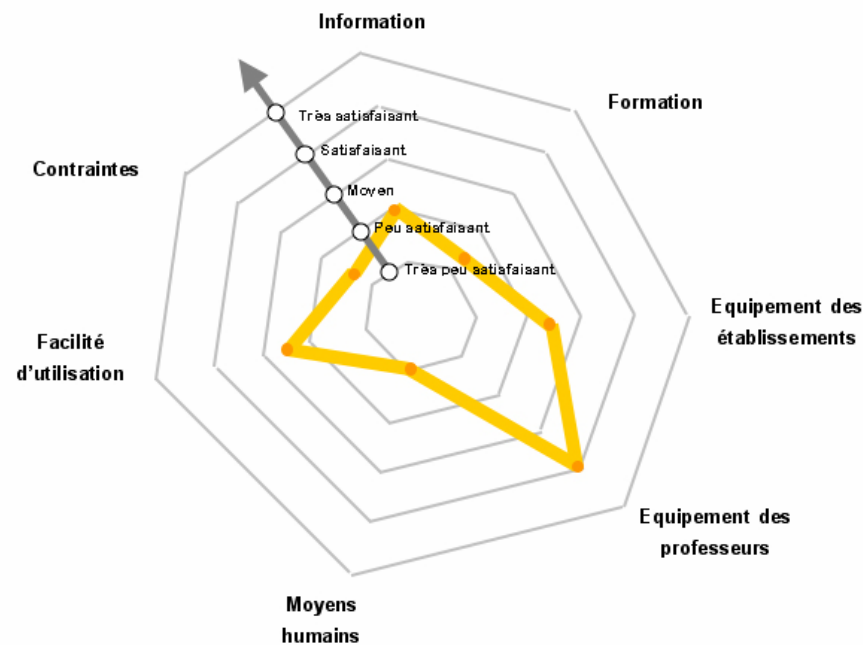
Information

Formation

Contraintes

Très satisfaisant
Satisfaisant
Moyen
Peu satisfaisant
Très peu satisfaisant

Equipement des établissements

Facilité d'utilisation

Equipement des professeurs

Moyens humains